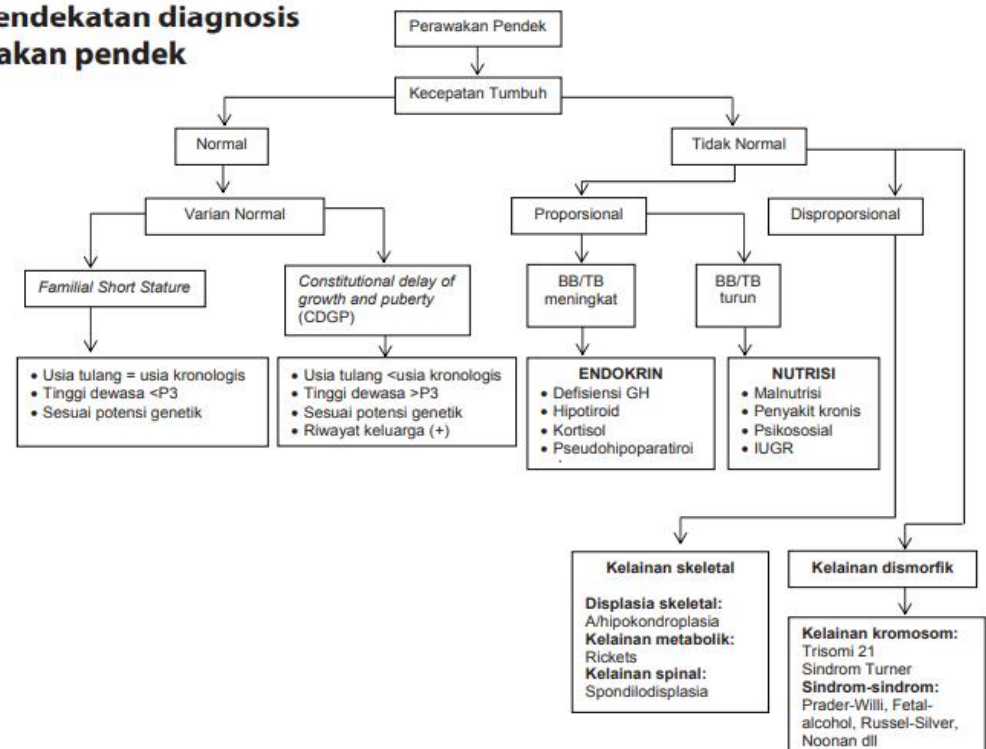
endekatan diagnosis
akan pendek

Perawakan Pendek

Kecepatan Tumbuh

Normal

Tidak Normal

Varian Normal

Proporsional

Disproporsional

Familial Short Stature

Constitutional delay of growth and puberty (CDGP)

BB/TB meningkat

BB/TB turun

• Usia tulang = usia kronologis
• Tinggi dewasa <P3
• Sesuai potensi genetik

• Usia tulang <usia kronologis
• Tinggi dewasa >P3
• Sesuai potensi genetik
• Riwayat keluarga (+)

ENDOKRIN
• Defisiensi GH
• Hipotiroid
• Kortisol
• Pseudohipoparatiroi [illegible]

NUTRISI
• Malnutrisi
• Penyakit kronis
• Psikosossial
• IUGR

Kelainan skeletal

Displasia skeletal:
A/hipokondroplasia
Kelainan metabolik:
Rickets
Kelainan spinal:
Spondilodisplasia

Kelainan dismorfik

Kelainan kromosom:
Trisomi 21
Sindrom Turner
Sindrom-sindrom:
Prader-Willi, Fetal-alcohol, Russel-Silver, Noonan dll